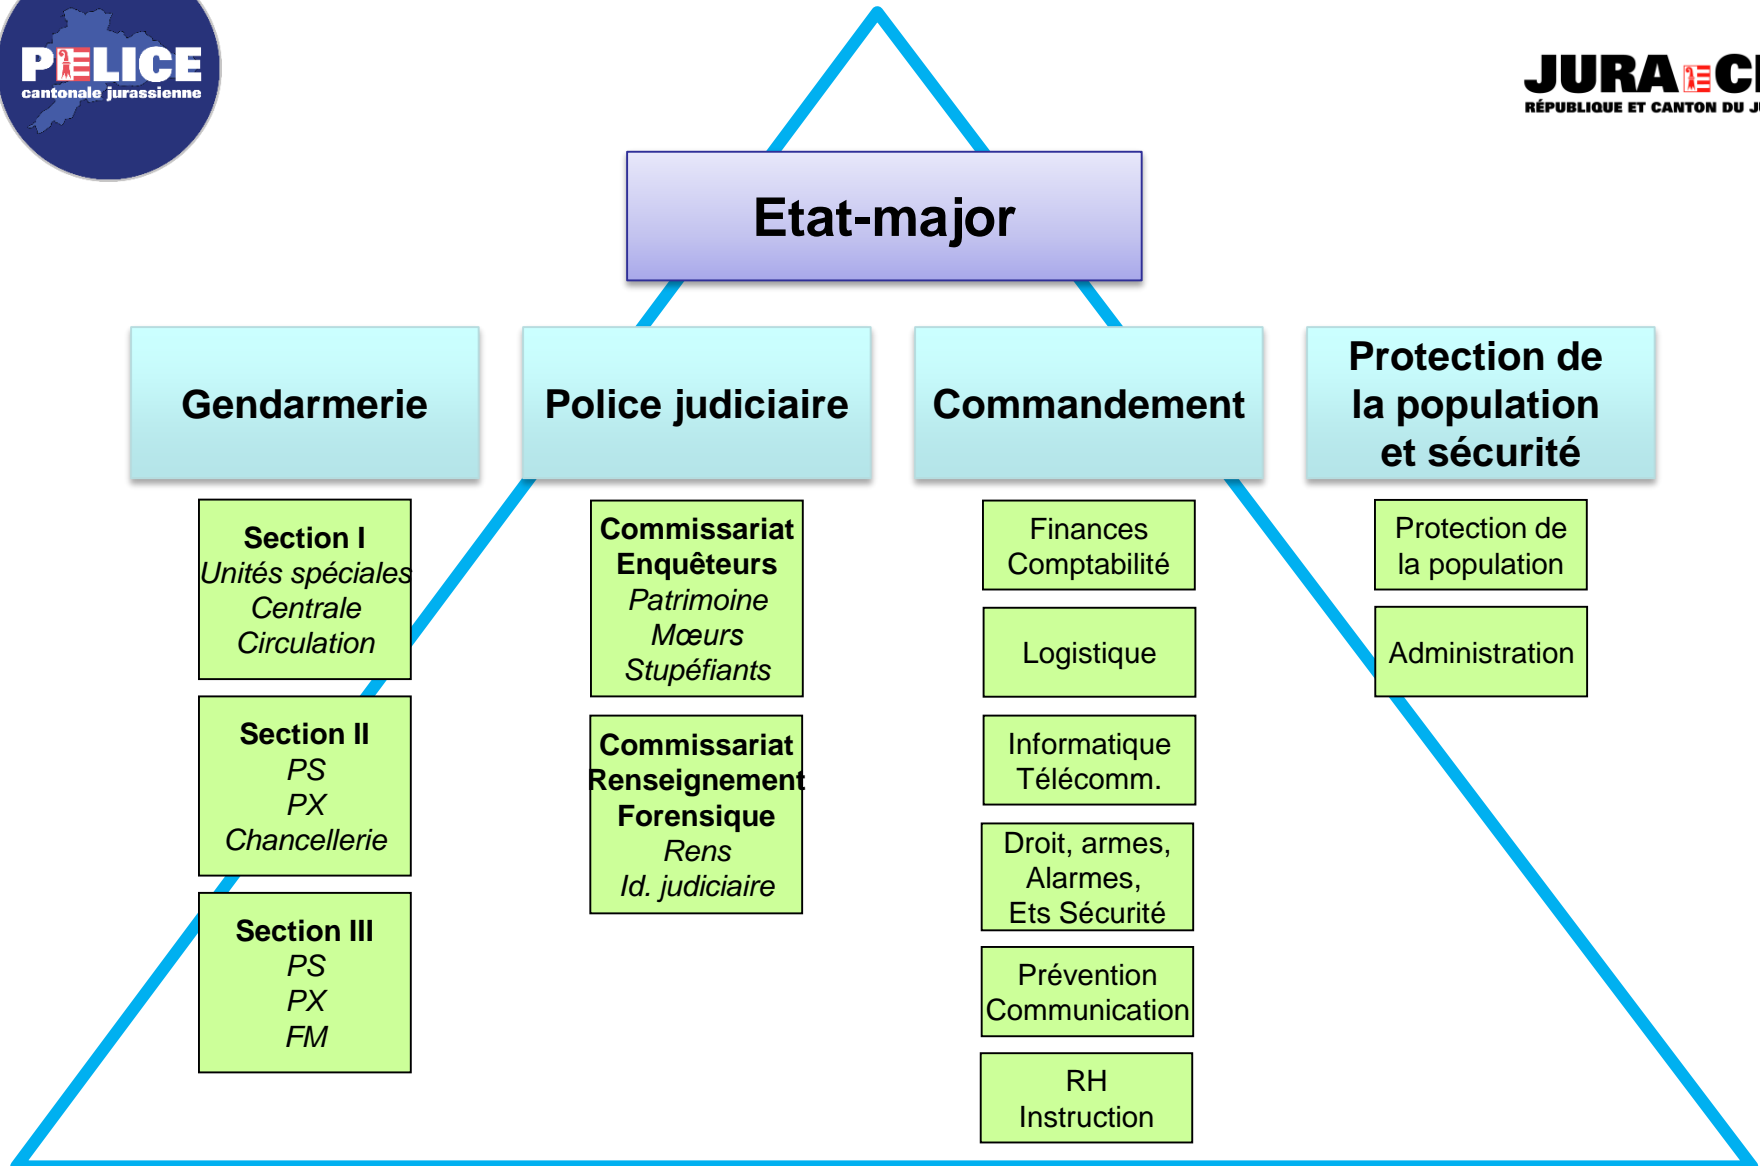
POLICE
cantonale jurassienne

JURA CH
RÉPUBLIQUE ET CANTON DU JU

Etat-major

Gendarmerie

Police judiciaire

Commandement

Protection de la population et sécurité

Section I
Unités spéciales
Centrale
Circulation

Section II
PS
PX
Chancellerie

Section III
PS
PX
FM

Commissariat Enquêteurs
Patrimoine
Mœurs
Stupéfiants

Commissariat Renseignement Forensique
Rens
Id. judiciaire

Finances Comptabilité

Logistique

Informatique Télécomm.

Droit, armes, Alarmes, Ets Sécurité

Prévention Communication

RH Instruction

Protection de la population

Administration